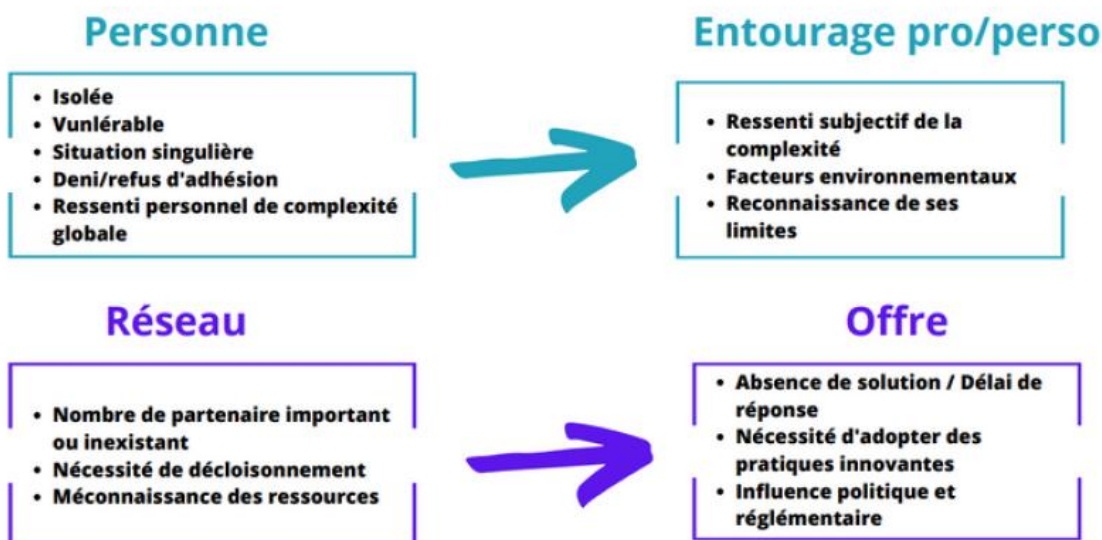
Personne

- Isolée
- Vunlérable
- Situation singulière
- Deni/refus d'adhésion
- Ressenti personnel de complexité globale

Entourage pro/perso

- Ressenti subjectif de la complexité
- Facteurs environnementaux
- Reconnaissance de ses limites

Réseau

- Nombre de partenaire important ou inexistant
- Nécessité de décloisonnement
- Méconnaissance des ressources

Offre

- Absence de solution / Délai de réponse
- Nécessité d'adopter des pratiques innovantes
- Influence politique et réglémentaire